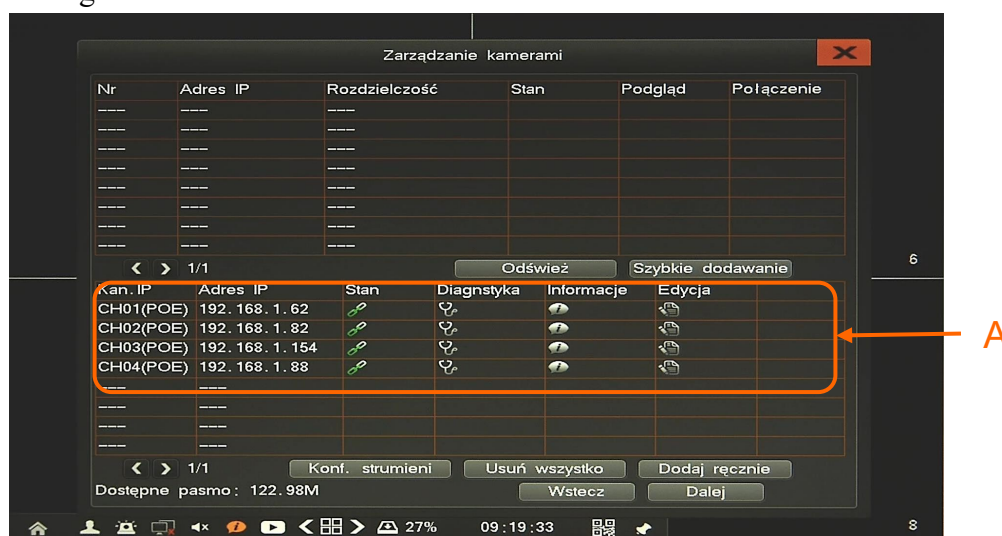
Zarządzanie kamerami

| Nr | Adres IP | Rozdzielczość | Stan | Podgląd | Połączenie |
|---|---|---|---|---|---|
| --- | --- | --- | | | |
| --- | --- | --- | | | |
| --- | --- | --- | | | |
| --- | --- | --- | | | |
| --- | --- | --- | | | |
| --- | --- | --- | | | |
| --- | --- | --- | | | |
| --- | --- | --- | | | |

< > 1/1 Odśwież Szybkie dodawanie

6

| Kan. IP | Adres IP | Stan | Diagnstyka | Informacje | Edycja |
|---|---|---|---|---|---|
| CH01(POE) | 192.168.1.62 | | | | |
| CH02(POE) | 192.168.1.82 | | | | |
| CH03(POE) | 192.168.1.154 | | | | |
| CH04(POE) | 192.168.1.88 | | | | |
| --- | --- | | | | |
| --- | --- | | | | |
| --- | --- | | | | |
| --- | --- | | | | |

A

< > 1/1 Konf. strumieni Usuń wszystko Dodaj ręcznie

Dostępne pasmo: 122.98M Wstecz Dalej

27% 09:19:33

8